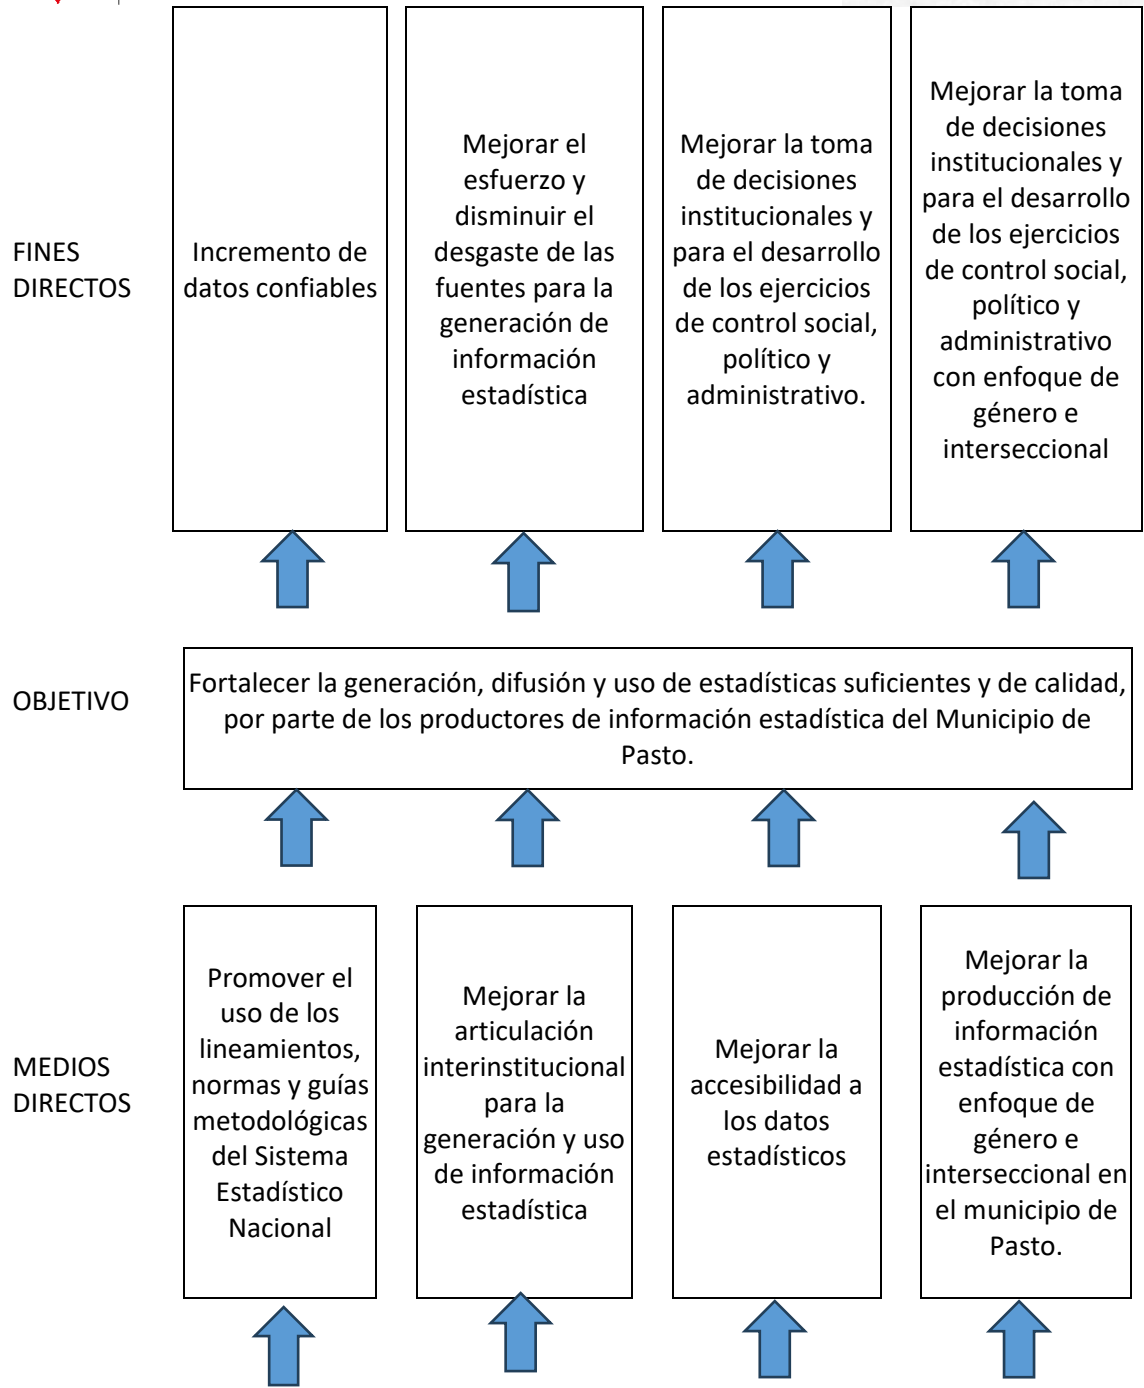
FINES DIRECTOS

Incremento de datos confiables

Mejorar el esfuerzo y disminuir el desgaste de las fuentes para la generación de información estadística

Mejorar la toma de decisiones institucionales y para el desarrollo de los ejercicios de control social, político y administrativo.

Mejorar la toma de decisiones institucionales y para el desarrollo de los ejercicios de control social, político y administrativo con enfoque de género e interseccional

OBJETIVO

Fortalecer la generación, difusión y uso de estadísticas suficientes y de calidad, por parte de los productores de información estadística del Municipio de Pasto.

MEDIOS DIRECTOS

Promover el uso de los lineamientos, normas y guías metodológicas del Sistema Estadístico Nacional

Mejorar la articulación interinstitucional para la generación y uso de información estadística

Mejorar la accesibilidad a los datos estadísticos

Mejorar la producción de información estadística con enfoque de género e interseccional en el municipio de Pasto.